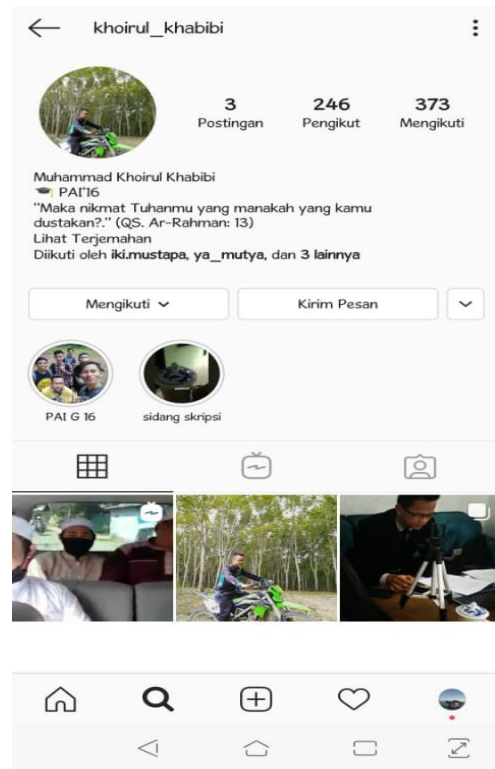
khoirul_khabibi

3
Postingan

246
Pengikut

373
Mengikuti

Muhammad Khoirul Khabibi
PAI'16
"Maka nikmat Tuhanmu yang manakah yang kamu dustakan?." (QS. Ar-Rahman: 13)
Lihat Terjemahan
Diikuti oleh iki.mustapa, ya_mutya, dan 3 lainnya

Mengikuti

Kirim Pesan

PAI G 16

sidang skripsi